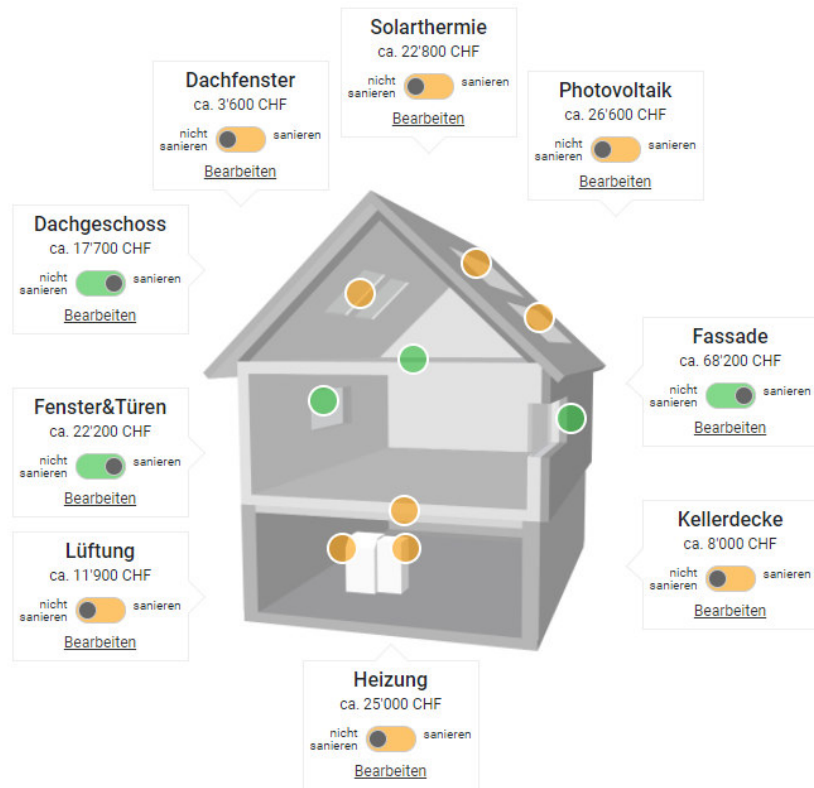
Solarthermie
ca. 22'800 CHF
nicht sanieren sanieren
Bearbeiten

Dachfenster
ca. 3'600 CHF
nicht sanieren sanieren
Bearbeiten

Photovoltaik
ca. 26'600 CHF
nicht sanieren sanieren
Bearbeiten

Dachgeschoss
ca. 17'700 CHF
nicht sanieren sanieren
Bearbeiten

Fassade
ca. 68'200 CHF
nicht sanieren sanieren
Bearbeiten

Fenster&Türen
ca. 22'200 CHF
nicht sanieren sanieren
Bearbeiten

Kellerdecke
ca. 8'000 CHF
nicht sanieren sanieren
Bearbeiten

Lüftung
ca. 11'900 CHF
nicht sanieren sanieren
Bearbeiten

Heizung
ca. 25'000 CHF
nicht sanieren sanieren
Bearbeiten